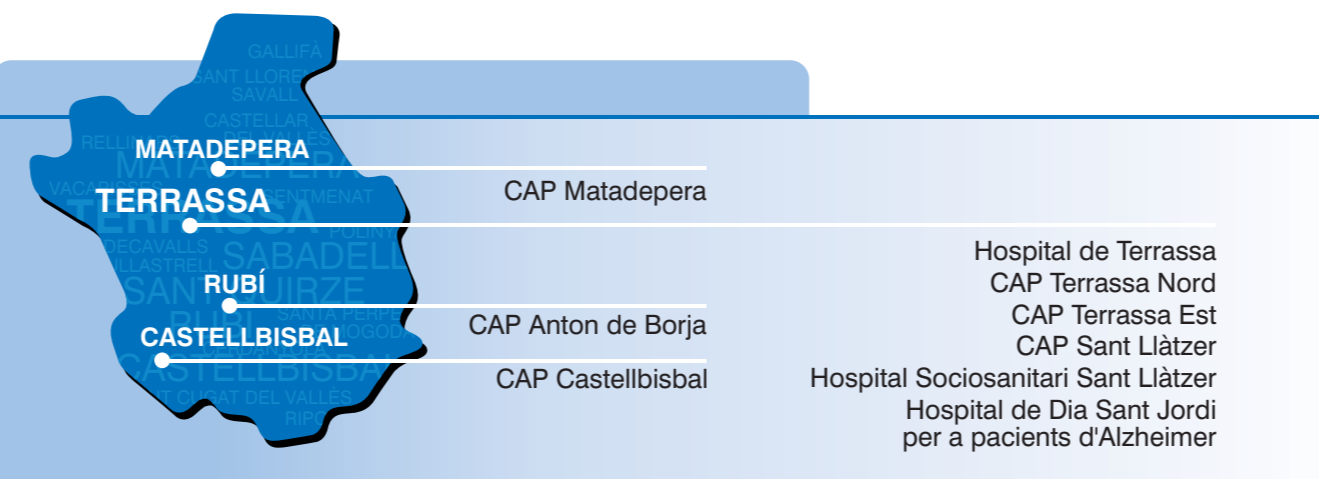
GALLIFA
SANT LLORENÇ SAVALL
CASTELLAR DEL VALLÈS
RELLINARS
MATADEPERA
VACARISSES
SENTMENAT
TERRASSA
POLINYÀ
SABADELL
ULLASTRELL
DECAVALLS
SANT QUIRZE
RUBÍ
SANTA PERPÈTUA DE MOGODA
CASTELLBISBAL
SANT CUGAT DEL VALLÈS
RIPOLLET

MATADEPERA
TERRASSA
RUBÍ
CASTELLBISBAL

CAP Matadepera

Hospital de Terrassa
CAP Terrassa Nord
CAP Terrassa Est
CAP Sant Llàtzer
Hospital Sociosanitari Sant Llàtzer
Hospital de Dia Sant Jordi per a pacients d'Alzheimer

CAP Anton de Borja

CAP Castellbisbal